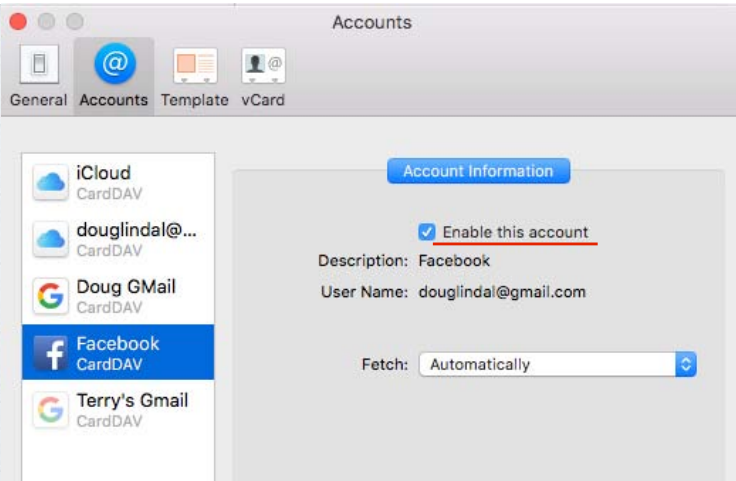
Accounts

General Accounts Template vCard

iCloud
CardDAV

douglindal@...
CardDAV

Doug GMail
CardDAV

Facebook
CardDAV

Terry's Gmail
CardDAV

Account Information

Enable this account

Description: Facebook

User Name: douglindal@gmail.com

Fetch: Automatically